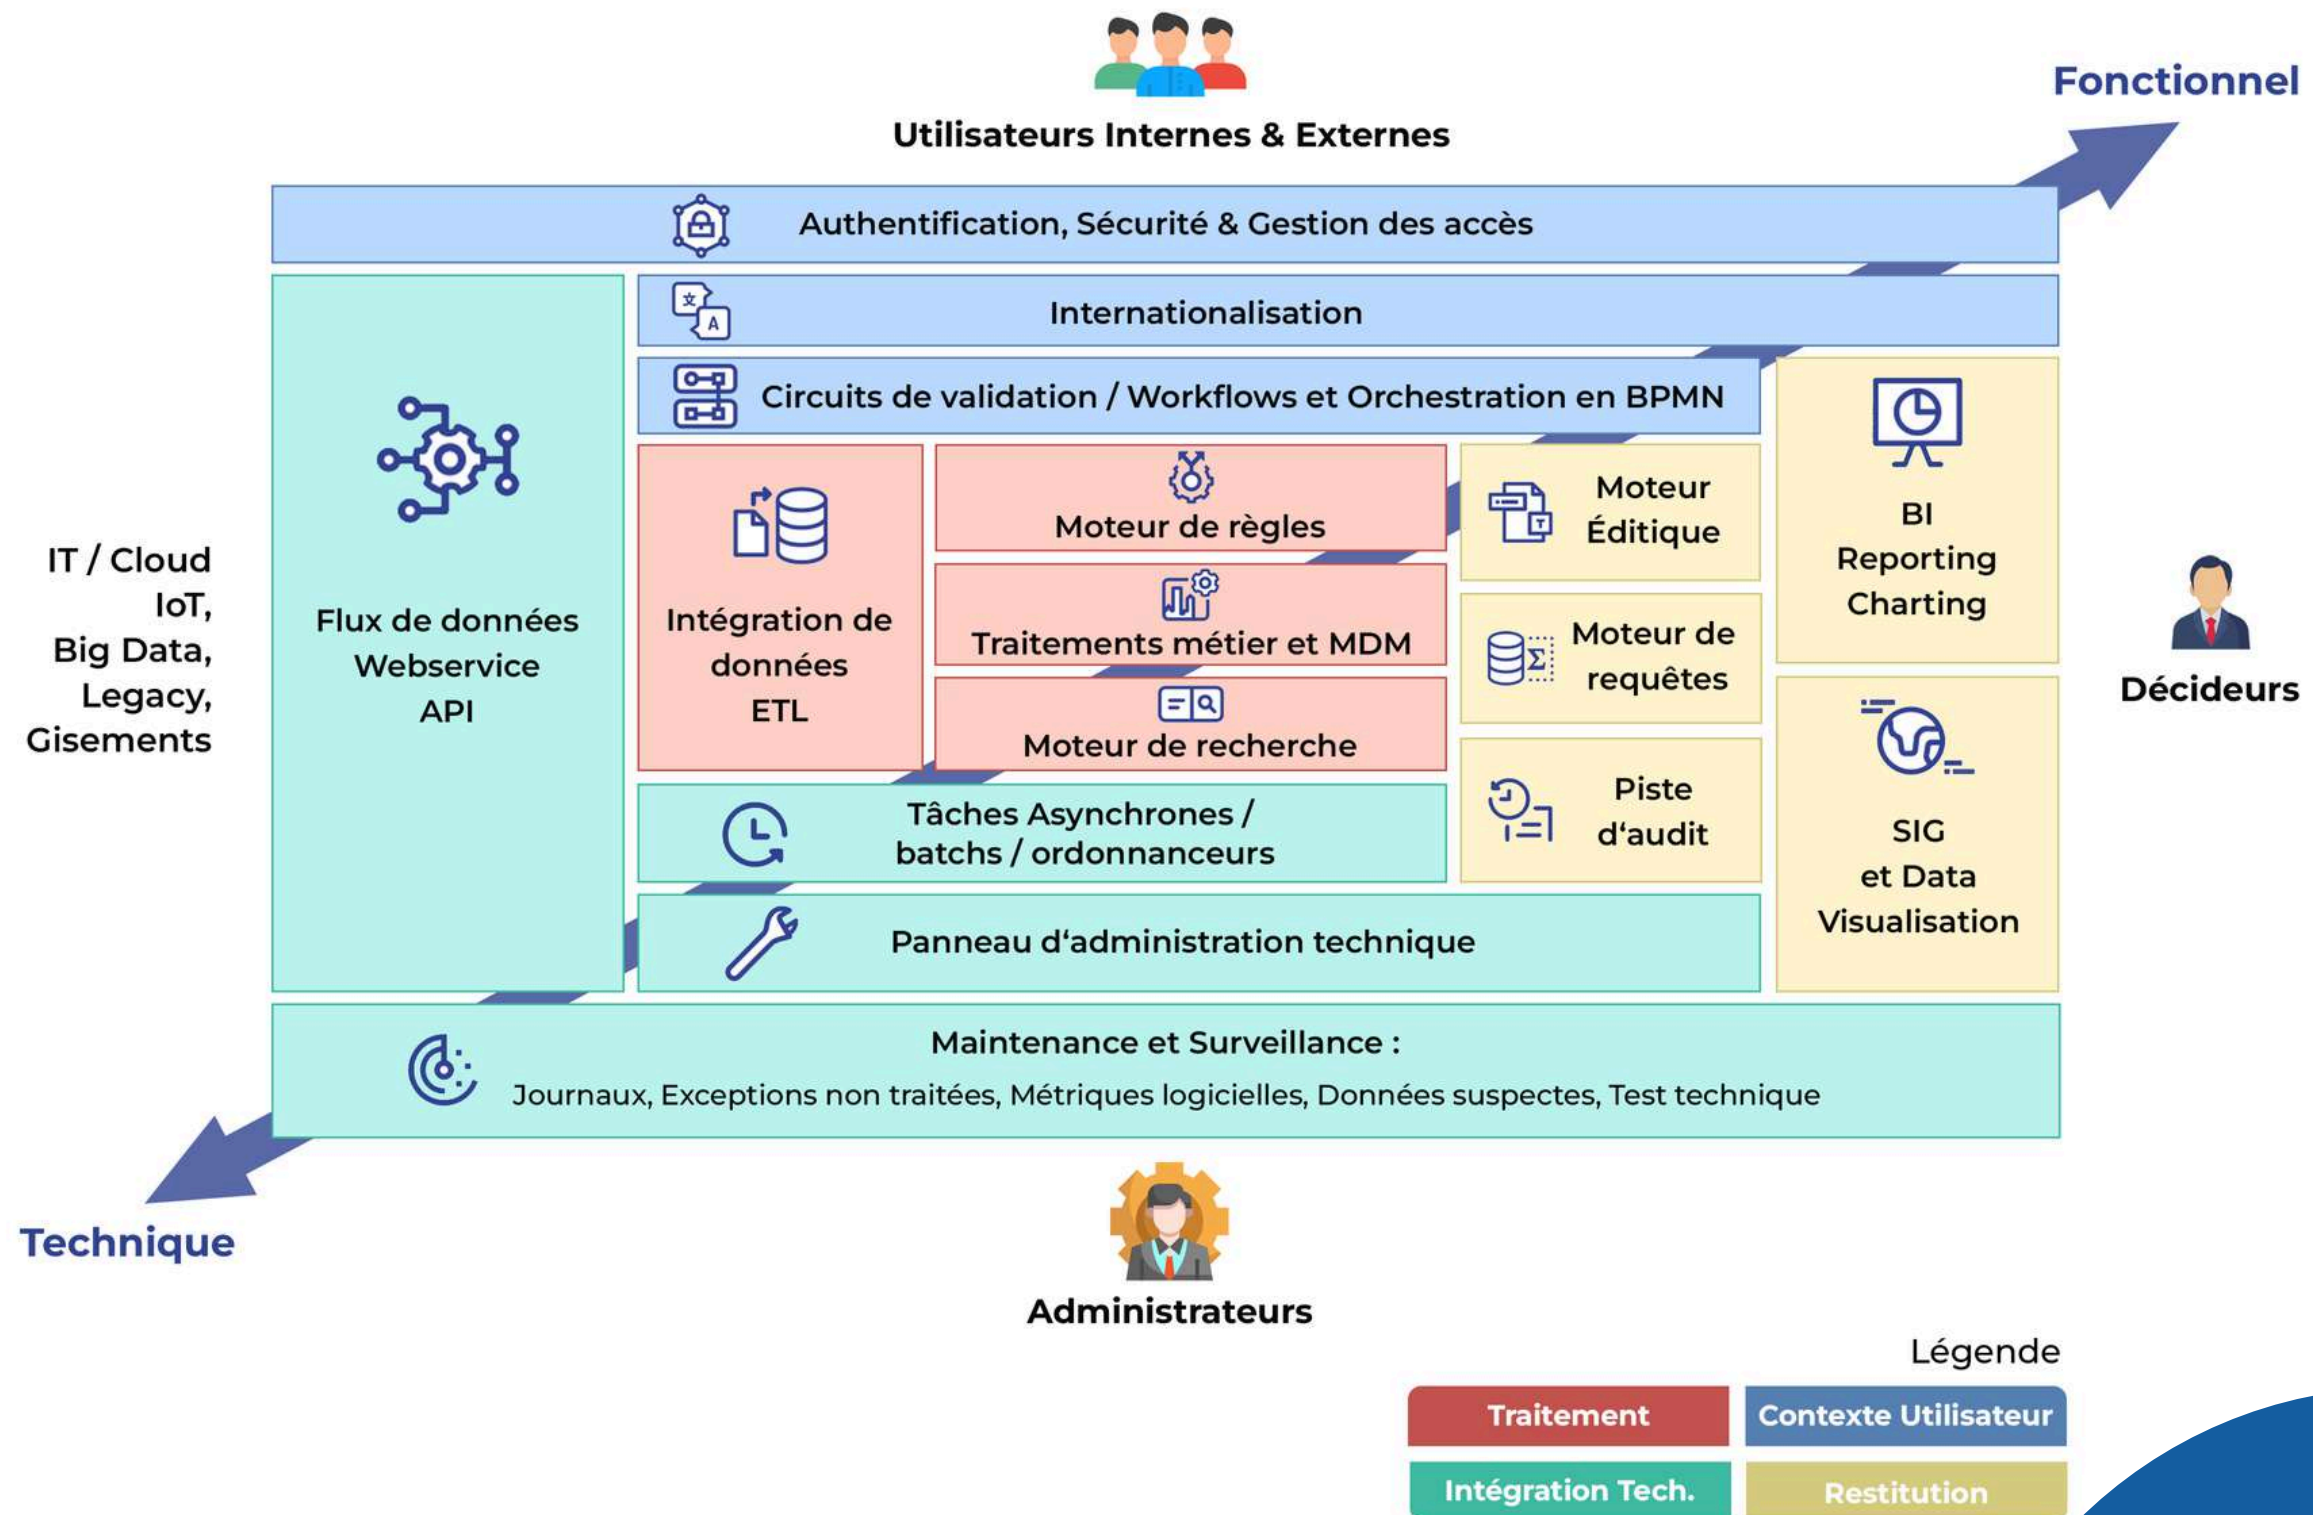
Utilisateurs Internes & Externes

Fonctionnel

Authentification, Sécurité & Gestion des accès

Internationalisation

Circuits de validation / Workflows et Orchestration en BPMN

IT / Cloud
IoT,
Big Data,
Legacy,
Gisements

Flux de données
Webservice
API

Intégration de
données
ETL

Moteur de règles

Traitements métier et MDM

Moteur de recherche

Moteur
Éditique

Moteur de
requêtes

Piste
d'audit

BI
Reporting
Charting

SIG
et Data
Visualisation

Décideurs

Tâches Asynchrones /
batchs / ordonnanceurs

Panneau d'administration technique

Maintenance et Surveillance :
Journaux, Exceptions non traitées, Métriques logicielles, Données suspectes, Test technique

Technique

Administrateurs

Légende

| Traitement | Contexte Utilisateur |
|---|---|
| Intégration Tech. | Restitution |